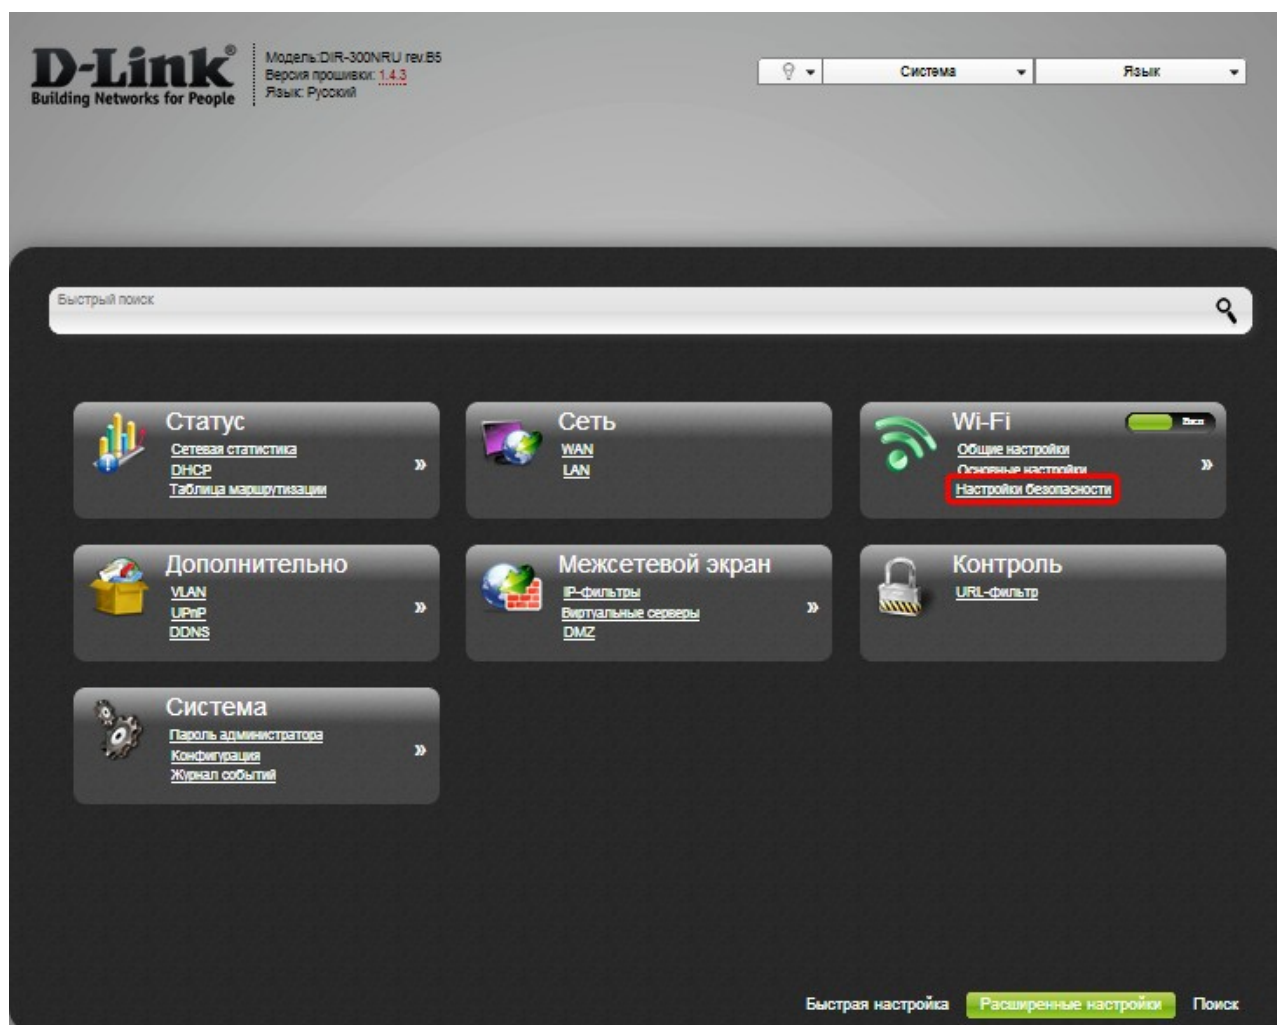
D-Link®
Building Networks for People

Модель:DIR-300NRU rev.B5
Версия прошивки: 1.4.3
Язык: Русский

Система
Язык

Быстрый поиск

Статус
Сетевая статистика
DHCP
Таблица маршрутизации
»

Сеть
WAN
LAN

Wi-Fi
Вкл
Общие настройки
Основные настройки
Настройки безопасности
»

Дополнительно
VLAN
UPnP
DDNS
»

Межсетевой экран
IP-фильтры
Виртуальные серверы
DMZ
»

Контроль
URL-фильтр

Система
Пароль администратора
Конфигурация
Журнал событий
»

Быстрая настройка
Расширенные настройки
Поиск